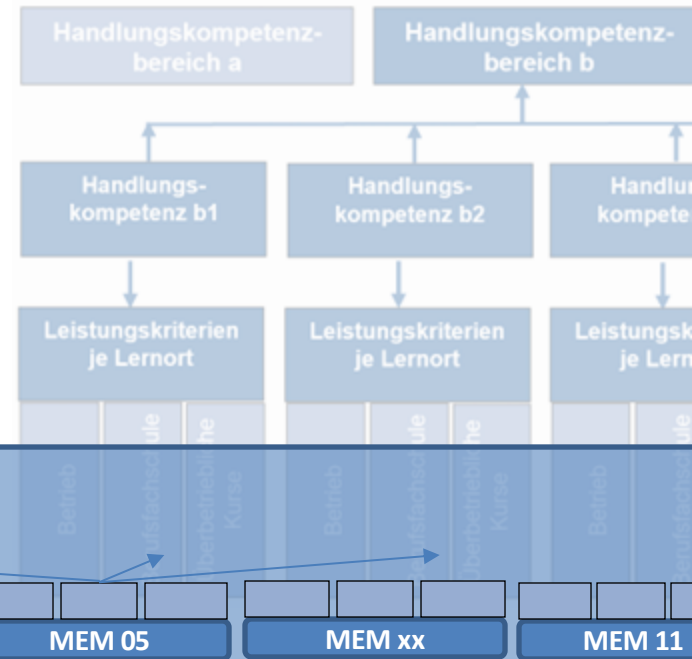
Handlungskompetenzbereich a

Handlungskompetenzbereich b

Handlungskompetenz b1

Handlungskompetenz b2

Handlun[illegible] kompete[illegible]

Leistungskriterien je Lernort

Leistungskriterien je Lernort

Leistungsk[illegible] je Lern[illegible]

Betrieb

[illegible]rufsfachschule

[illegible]berbetriebliche Kurse

Betrieb

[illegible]rufsfachschule

Überbetriebliche Kurse

Betrieb

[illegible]rufsfachschule

MEM 05

MEM xx

MEM 11